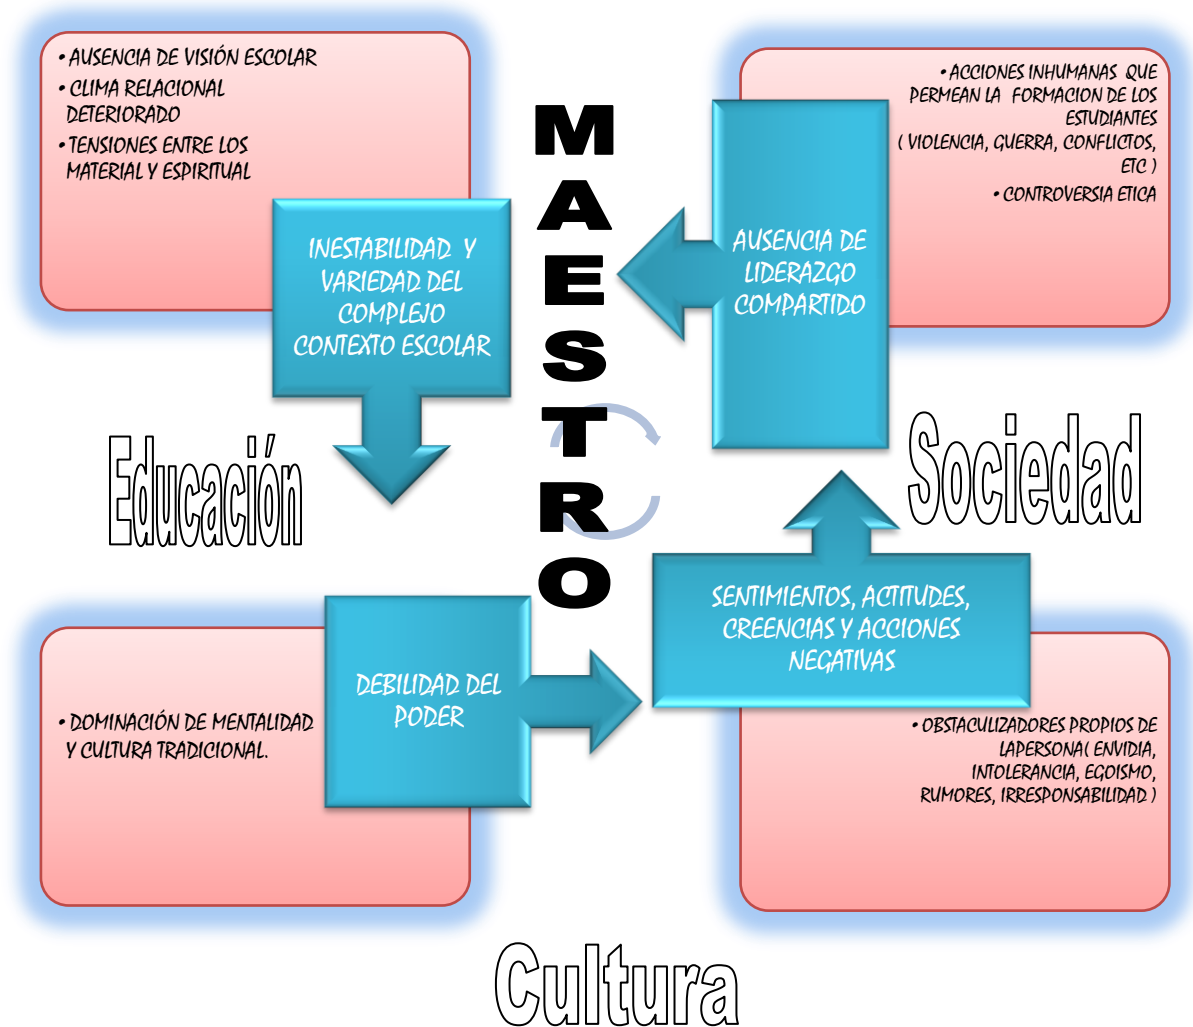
• AUSENCIA DE VISIÓN ESCOLAR
• CLIMA RELACIONAL DETERIORADO
• TENSIONES ENTRE LOS MATERIAL Y ESPIRITUAL

INESTABILIDAD Y VARIEDAD DEL COMPLEJO CONTEXTO ESCOLAR

MAESTRO

• ACCIONES INHUMANAS QUE PERMEAN LA FORMACION DE LOS ESTUDIANTES ( VIOLENCIA, GUERRA, CONFLICTOS, ETC )
• CONTROVERSIA ETICA

AUSENCIA DE LIDERAZGO COMPARTIDO

Educación

Sociedad

• DOMINACIÓN DE MENTALIDAD Y CULTURA TRADICIONAL.

DEBILIDAD DEL PODER

SENTIMIENTOS, ACTITUDES, CREENCIAS Y ACCIONES NEGATIVAS

• OBSTACULIZADORES PROPIOS DE LAPERSONA( ENVIDIA, INTOLERANCIA, EGOISMO, RUMORES, IRRESPONSABILIDAD )

Cultura